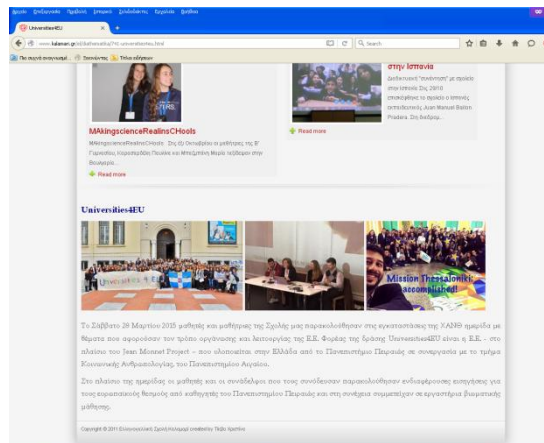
Αρχείο Επεξεργασία Προβολή Ιστορικό Σελιδοδείκτες Εργαλεία Βοήθεια

Universities4EU

www.kalamari.gr/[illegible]/universities.html

Search

Πιο συχνά επισκεπτόμενα Ξεκινώντας Τελευταία νέα

στην Ισπανία

Διεθνούς "συνάντηση" με σχολείο στην Ισπανία Στις 2016 επισκέφθηκε το σχολείο ο ισπανός εκπαιδευτικός Juan Manuel Baron Pradera. Στη διάρκεια...

Read more

MAkingscienceRealinsCHools

MAkingscienceRealinsCHools . Στις 6η Οκτωβρίου οι μαθήτριες της Β' Γυμνασίου, Καραστεργίου Παυλίνα και Μπεζμπάτη Μαρία ταξίδεψαν στην Βουλγαρία...

Read more

Universities4EU

Mission Thessaloniki accomplished!

Το Σάββατο 28 Μαρτίου 2015 μαθητές και μαθήτριες της Σχολής μας παρακολούθησαν στις εγκαταστάσεις της ΧΑΝΘ ημερίδα με θέματα που αφορούσαν τον τρόπο οργάνωσης και λειτουργίας της Ε.Ε. Φορέας της δράσης Universities4EU είναι η Ε.Ε. - στο πλαίσιο του Jean Monnet Project – που υλοποιείται στην Ελλάδα από το Πανεπιστήμιο Πειραιώς σε συνεργασία με το τμήμα Κοινωνικής Ανθρωπολογίας του Πανεπιστημίου Αιγαίου.

Στο πλαίσιο της ημερίδας οι μαθητές και οι συνάδελφοι που τους συνόδευσαν παρακολούθησαν ενδιαφέρουσες εισηγήσεις για τους ευρωπαϊκούς θεσμούς από καθηγητές του Πανεπιστημίου Πειραιώς και στη συνέχεια συμμετείχαν σε εργαστήρια βιωματικής μάθησης.

Copyright © 2011 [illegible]